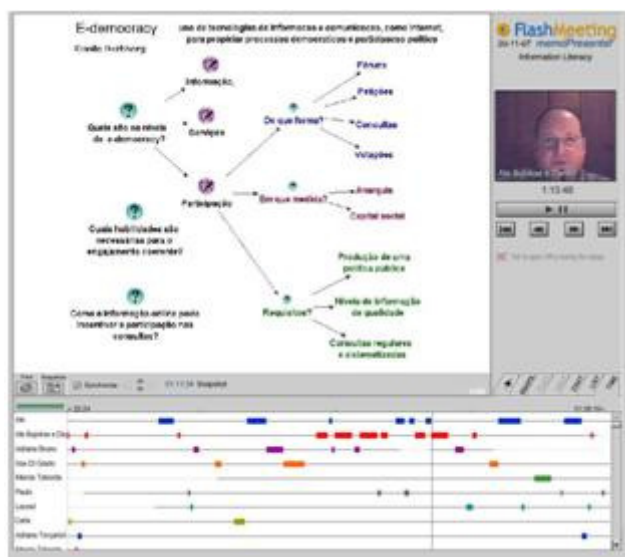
E-democracy

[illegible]

uso de tecnologias de informação e comunicação, como Internet, para propiciar processos democráticos e participação política

Informação,

Serviços

Participação

Quais são os níveis de e-democracy?

De que forma?

Fóruns

Petições

Consultas

Votações

Em que medida?

Abrangência

Capital social

Quais habilidades são necessárias para o engajamento cidadão?

Requisitos?

Produção de uma política pública

Níveis de informação de qualidade

Consultas regulares e sistematizadas

Como a informação ativa pode incentivar a participação nas consultas?

FlashMeeting

memoPresenter

Information Literacy

1:13:48

Synchronise

Snapshot

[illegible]

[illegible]

Paulo

Leonel

Carla

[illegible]